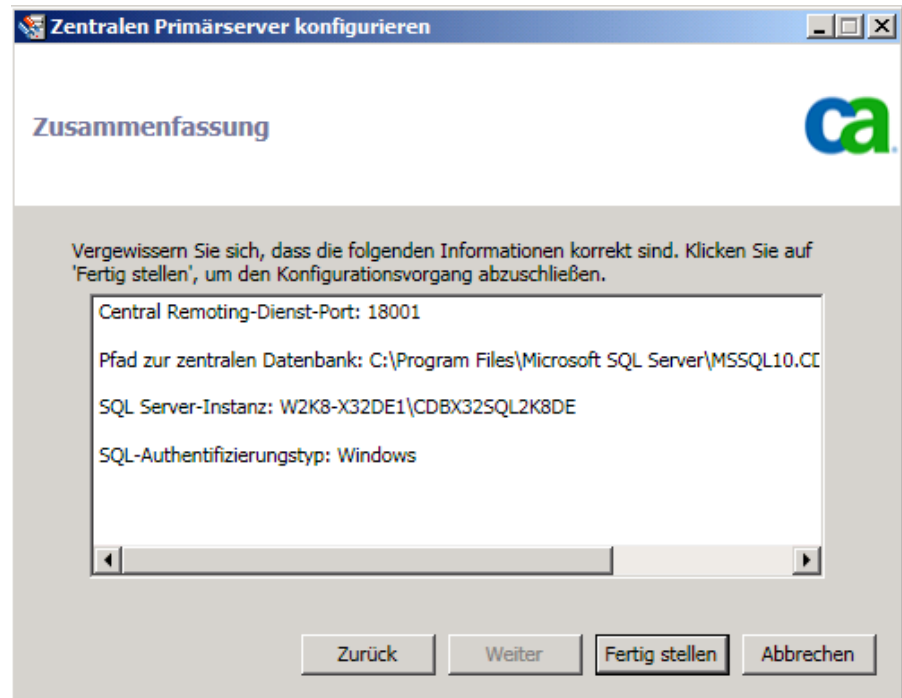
Zentralen Primärserver konfigurieren

Zusammenfassung

ca

Vergewissern Sie sich, dass die folgenden Informationen korrekt sind. Klicken Sie auf 'Fertig stellen', um den Konfigurationsvorgang abzuschließen.

Central Remoting-Dienst-Port: 18001

Pfad zur zentralen Datenbank: C:\Program Files\Microsoft SQL Server\MSSQL10.CD

SQL Server-Instanz: W2K8-X32DE1\CDBX32SQL2K8DE

SQL-Authentifizierungstyp: Windows

Zurück Weiter Fertig stellen Abbrechen